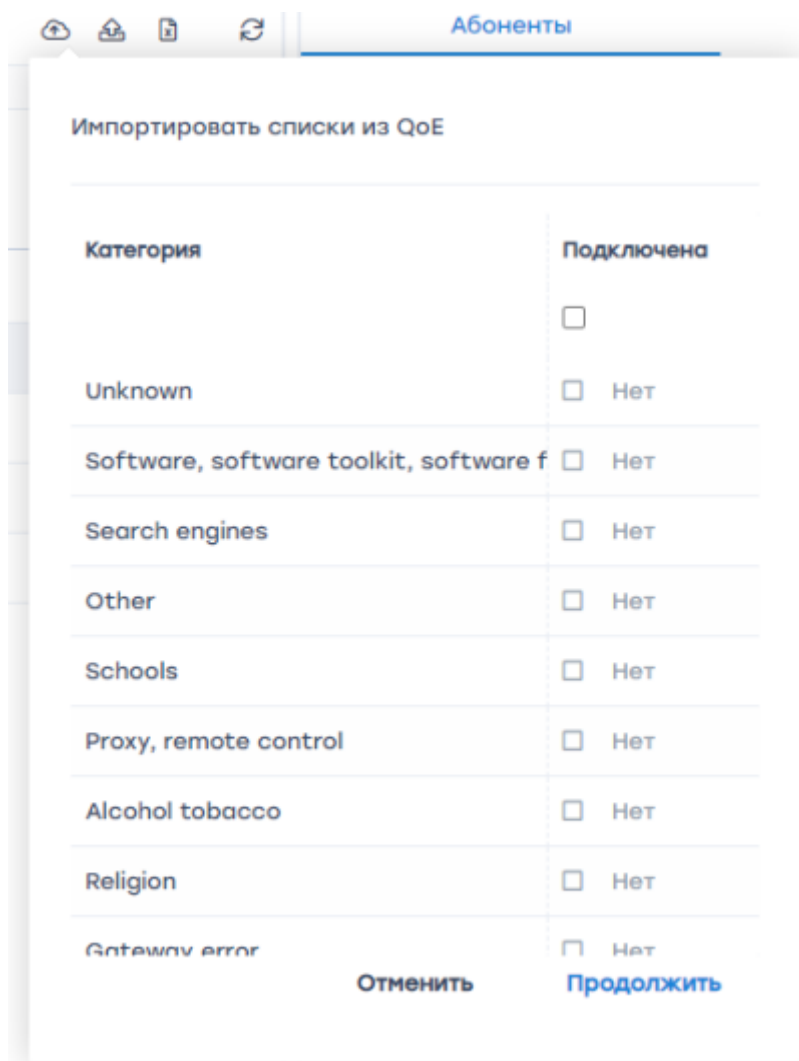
Абоненты

Импортировать списки из QoE

| Категория | Подключена |
|---|---|
| | |
| Unknown | Нет |
| Software, software toolkit, software f | Нет |
| Search engines | Нет |
| Other | Нет |
| Schools | Нет |
| Proxy, remote control | Нет |
| Alcohol tobacco | Нет |
| Religion | Нет |
| Gateway error | Нет |

Отменить Продолжить